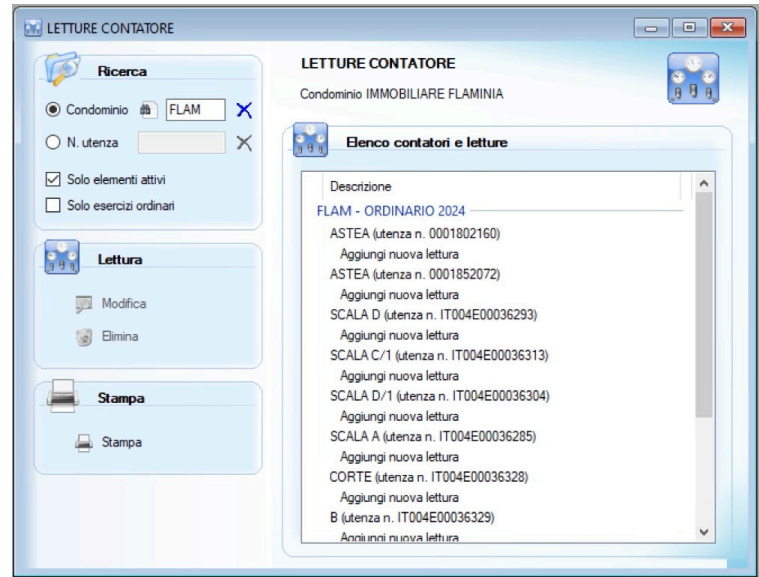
LETTURE CONTATORE

Ricerca

Condominio FLAM

N. utenza

Solo elementi attivi

Solo esercizi ordinari

Lettura

Modifica

Elimina

Stampa

Stampa

LETTURE CONTATORE

Condominio IMMOBILIARE FLAMINIA

Elenco contatori e letture

Descrizione

FLAM - ORDINARIO 2024

ASTEA (utenza n. 0001802160)

Aggiungi nuova lettura

ASTEA (utenza n. 0001852072)

Aggiungi nuova lettura

SCALA D (utenza n. IT004E00036293)

Aggiungi nuova lettura

SCALA C/1 (utenza n. IT004E00036313)

Aggiungi nuova lettura

SCALA D/1 (utenza n. IT004E00036304)

Aggiungi nuova lettura

SCALA A (utenza n. IT004E00036285)

Aggiungi nuova lettura

CORTE (utenza n. IT004E00036328)

Aggiungi nuova lettura

B (utenza n. IT004E00036329)

Aggiungi nuova lettura